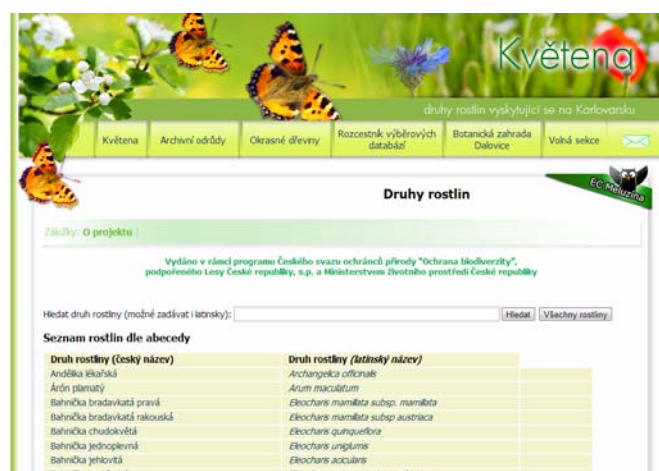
Květena

druhy rostlin vyskytující se na Karlovarsku

Květena | Archivní odrůdy | Okrasné dřeviny | Rozcestník výběrových databází | Botanická zahrada Dalovice | Volná sekce

EC Meluzína

Druhy rostlin

Záložky: O projektu |

Vydáno v rámci programu Českého svazu ochránců přírody "Ochrana biodiverzity", podpořeného Lesy České republiky, s.p. a Ministerstvem životního prostředí České republiky

Hledat druh rostliny (možné zadávat i latinsky): Hledat Všechny rostliny

Seznam rostlin dle abecedy

| Druh rostliny (český název) | Druh rostliny (latinský název) |
|---|---|
| Andělika lékařská | Archangelica officinalis |
| Árón plamatý | Arum maculatum |
| Bahnička bradavkatá pravá | Eleocharis mamillata subsp. mamillata |
| Bahnička bradavkatá rakouská | Eleocharis mamillata subsp austriaca |
| Bahnička chudokvětá | Eleocharis quinqueflora |
| Bahnička jednoplevná | Eleocharis uniglumis |
| Bahnička jehlovitá | Eleocharis acicularis |